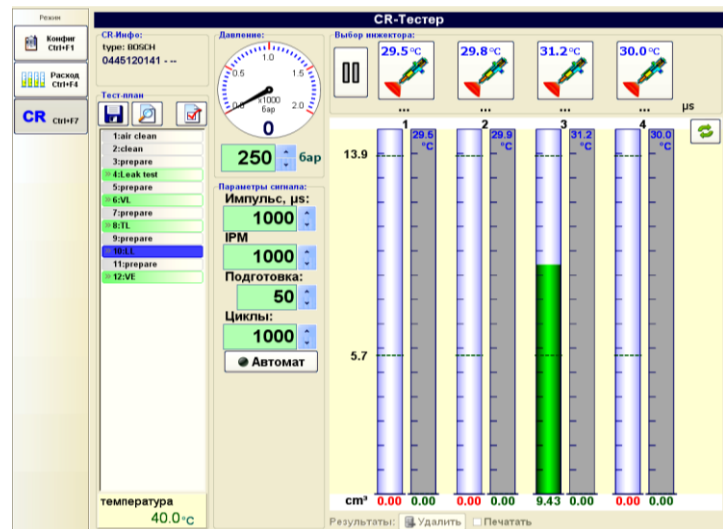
Режим

Конфиг Ctrl+F1

Расход Ctrl+F4

CR Ctrl+F7

CR-Тестер

CR-Инфо:

type: BOSCH

0445120141 - --

Давление:

0.5

1.0

1.5

2.0

0

x1000 бар

0

250 бар

Выбор инжектора:

29.5 °C

29.8 °C

31.2 °C

30.0 °C

...

...

...

...

µs

Тест-план

1:air clean

2:clean

3:prepare

4:Leak test

5:prepare

6:VL

7:prepare

8:TL

9:prepare

10:LL

11:prepare

12:VE

Параметры сигнала:

Импульс, µs:

1000

IPM

1000

Подготовка:

50

Циклы:

1000

Автомат

1

2

3

4

29.5 °C

29.9 °C

31.2 °C

30.0 °C

13.9

5.7

cm³

0.00

0.00

0.00

0.00

9.43

0.00

0.00

0.00

температура

40.0 °C

Результаты:

Удалить

Печатать